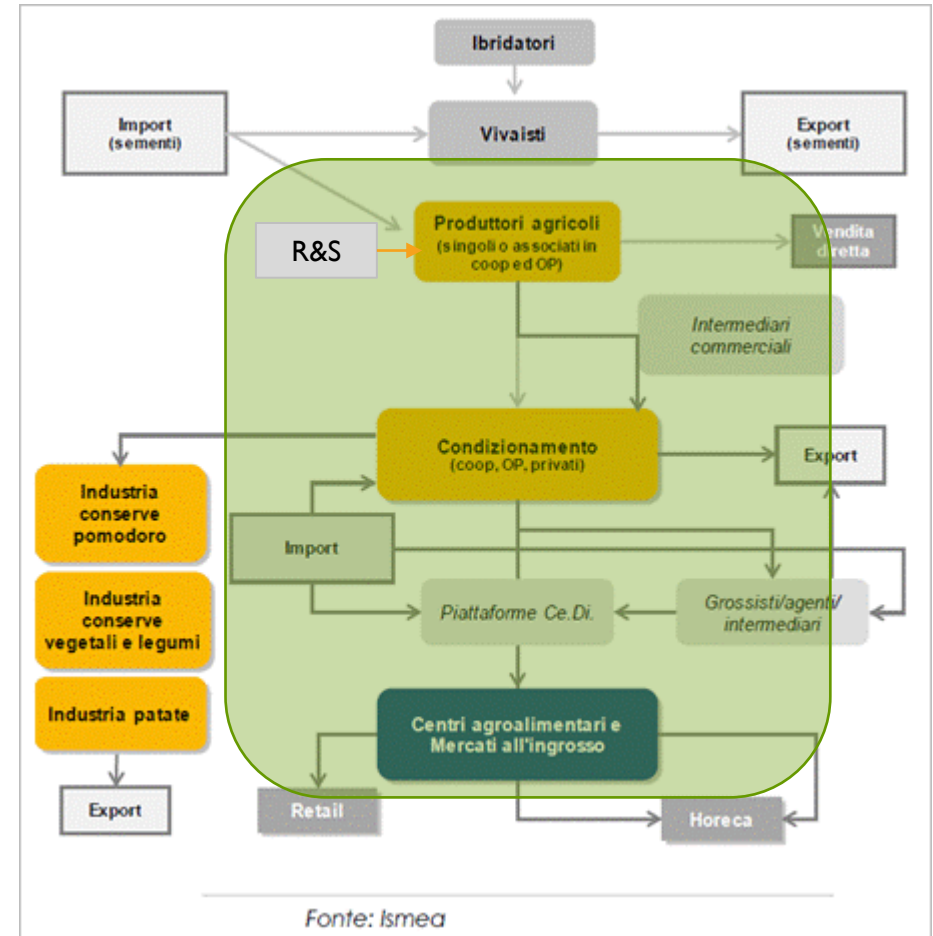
Ibridatori

Import (sementi)

Vivaisti

Export (sementi)

R&S

Produttori agricoli (singoli o associati in coop ed OP)

Vendita diretta

Intermediari commerciali

Condizionamento (coop, OP, privati)

Export

Industria conserve pomodoro

Industria conserve vegetali e legumi

Industria patate

Export

Import

Piattaforme Ce.Di.

Grossisti/agenti/ intermediari

Centri agroalimentari e Mercati all'ingrosso

Retail

Horeca

Fonte: Ismea